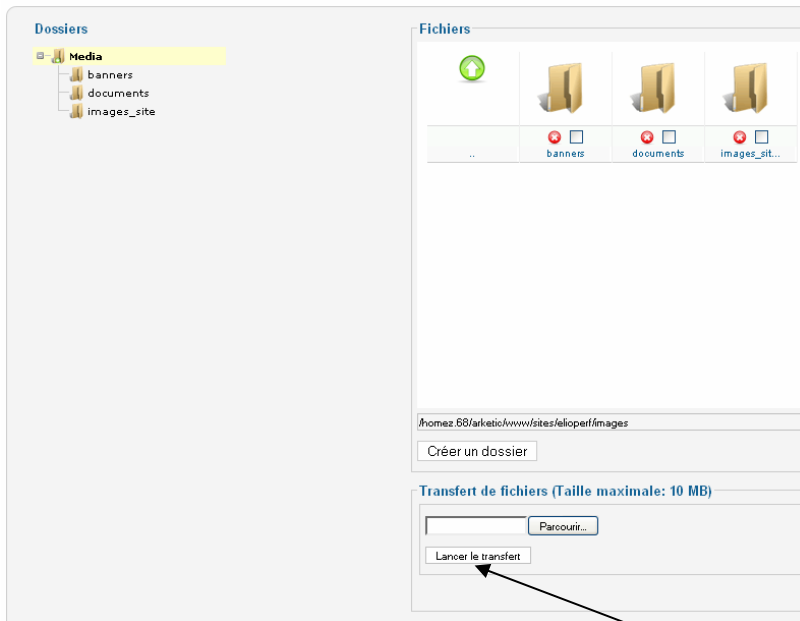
Dossiers

Media
banners
documents
images_site

Fichiers

..
banners
documents
images_sit...

/homez.68/arketic/www/sites/elioperf/images

Créer un dossier

Transfert de fichiers (Taille maximale: 10 MB)

Parcourir...

Lancer le transfert